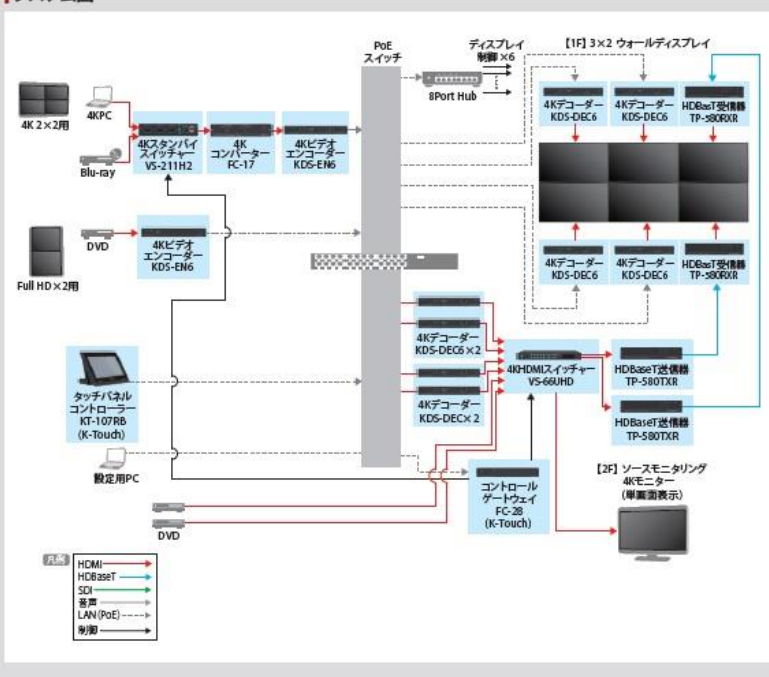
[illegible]

PoE
スイッチ

ディスプレイ
制御×6

8Port Hub

【1F】3×2 ウォールディスプレイ

4K 2×2用

4KPC

Blu-ray

4Kスタンバイ
スイッチャー
VS-211H2

4K
コンバーター
FC-17

4Kビデオ
エンコーダー
KDS-EN6

4Kデコーダー
KDS-DEC6

4Kデコーダー
KDS-DEC6

HDBaseT受信器
TP-580RXR

DVD

4Kビデオ
エンコーダー
KDS-EN6

Full HD×2用

4Kデコーダー
KDS-DEC6

4Kデコーダー
KDS-DEC6

HDBaseT受信器
TP-580RXR

4Kデコーダー
KDS-DEC6×2

4KHDMIスイッチャー
VS-66UHD

HDBaseT送信器
TP-580TXR

タッチパネル
コントローラー
KT-107RB
(K-Touch)

4Kデコーダー
KDS-DEC×2

HDBaseT送信器
TP-580TXR

設定用PC

コントロール
ゲートウェイ
FC-28
(K-Touch)

【2F】ソースモニタリング
4Kモニター
(単画面表示)

DVD

凡例
HDMI
HDBaseT
SDI
音声
LAN (PoE)
制御